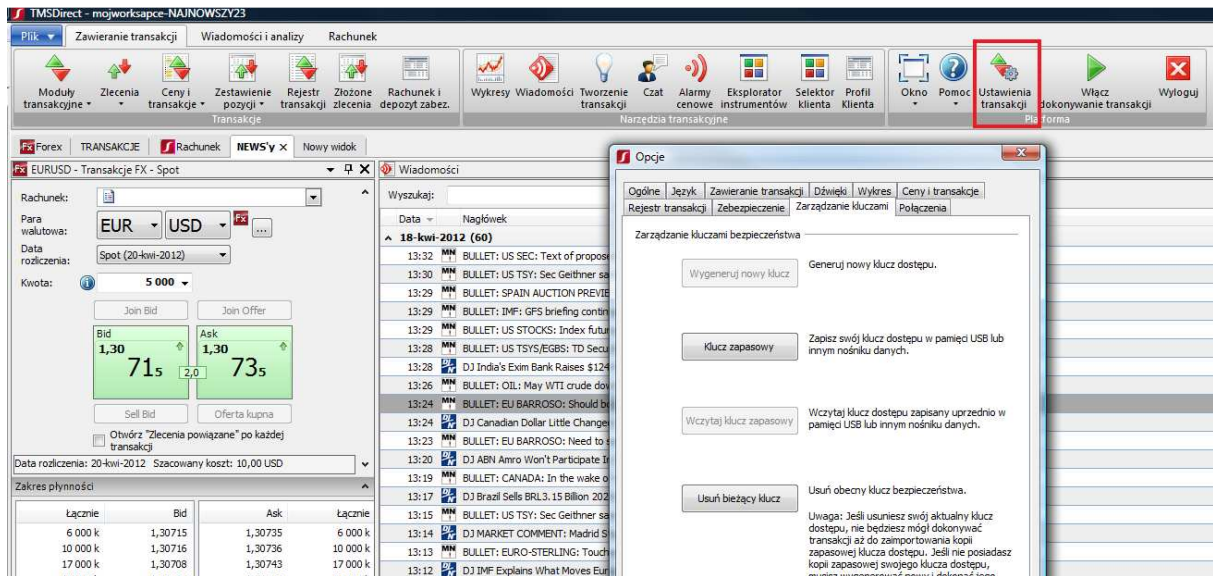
TMSDirect - mojworkspace-NAJNOWSZY23

Plik | Zawieranie transakcji | Wiadomości i analizy | Rachunek

Moduły transakcyjne | Zlecenia | Ceny i transakcje | Zestawienie pozycji | Rejestr transakcji | Złożone zlecenia | Rachunek i depozyt zabez. | Wykresy | Wiadomości | Tworzenie transakcji | Czat | Alarmy cenowe | Eksplorator instrumentów | Selektor klienta | Profil Klienta | Okno | Pomoc | Ustawienia transakcji | Włącz dokonywanie transakcji | Wyloguj

Transakcje | Narzędzia transakcyjne | Platforma

Forex | TRANSAKCJE | Rachunek | NEWS'y | Nowy widok

EURUSD - Transakcje FX - Spot

Rachunek:
Para walutowa: EUR USD
Data rozliczenia: Spot (20-kwi-2012)
Kwota: 5 000

Join Bid | Join Offer

Bid 1,30 71₅ | 2,0 | Ask 1,30 73₅

Sell Bid | Oferta kupna

Otwórz "Zlecenia powiązane" po każdej transakcji

Data rozliczenia: 20-kwi-2012 Szacowany koszt: 10,00 USD

Zakres płynności

| Łącznie | Bid | Ask | Łącznie |
|---|---|---|---|
| 6 000 k | 1,30715 | 1,30735 | 6 000 k |
| 10 000 k | 1,30716 | 1,30736 | 10 000 k |
| 17 000 k | 1,30708 | 1,30743 | 17 000 k |

Wiadomości

Wyszukaj:

Data | Nagłówek
18-kwi-2012 (60)
13:32 BULLET: US SEC: Text of propose
13:30 BULLET: US TSY: Sec Geithner sa
13:29 BULLET: SPAIN AUCTION PREVIE
13:29 BULLET: IMF: GFS briefing contin
13:29 BULLET: US STOCKS: Index futur
13:28 BULLET: US TSYS/EGBS: TD Secu
13:28 DJ India's Exim Bank Raises $124
13:26 BULLET: OIL: May WTI crude dov
13:24 BULLET: EU BARROSO: Should b
13:24 DJ Canadian Dollar Little Change
13:23 BULLET: EU BARROSO: Need to s
13:20 DJ ABN Amro Won't Participate I
13:19 BULLET: CANADA: In the wake o
13:17 DJ Brazil Sells BRL3.15 Billion 202
13:15 BULLET: US TSY: Sec Geithner sa
13:14 DJ MARKET COMMENT: Madrid S
13:13 BULLET: EURO-STERLING: Touch
13:12 DJ IMF Explains What Moves Eur

Opcje

Ogólne | Język | Zawieranie transakcji | Dźwięki | Wykres | Ceny i transakcje
Rejestr transakcji | Zabezpieczenie | Zarządzanie kluczami | Połączenia

Zarządzanie kluczami bezpieczeństwa

Wygeneruj nowy klucz — Generuj nowy klucz dostępu.

Klucz zapasowy — Zapisz swój klucz dostępu w pamięci USB lub innym nośniku danych.

Wczytaj klucz zapasowy — Wczytaj klucz dostępu zapisany uprzednio w pamięci USB lub innym nośniku danych.

Usuń bieżący klucz — Usuń obecny klucz bezpieczeństwa.

Uwaga: Jeśli usuniesz swój aktualny klucz dostępu, nie będziesz mógł dokonywać transakcji aż do zaimportowania kopii zapasowej klucza dostępu. Jeśli nie posiadasz kopii zapasowej swojego klucza dostępu, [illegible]